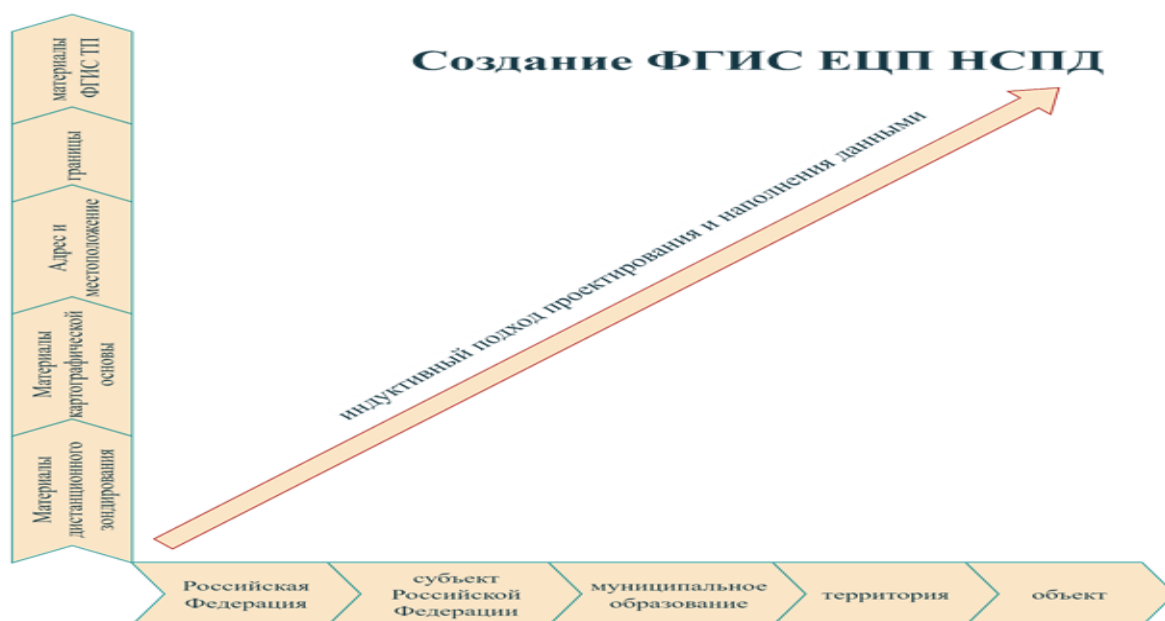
Создание ФГИС ЕЦП НСПД

материалы ФГИС ТП

границы

Адрес и местоположение

Материалы картографической основы

Материалы дистанционного зондирования

индуктивный подход проектирования и наполнения данными

Российская Федерация

субъект Российской Федерации

муниципальное образование

территория

объект